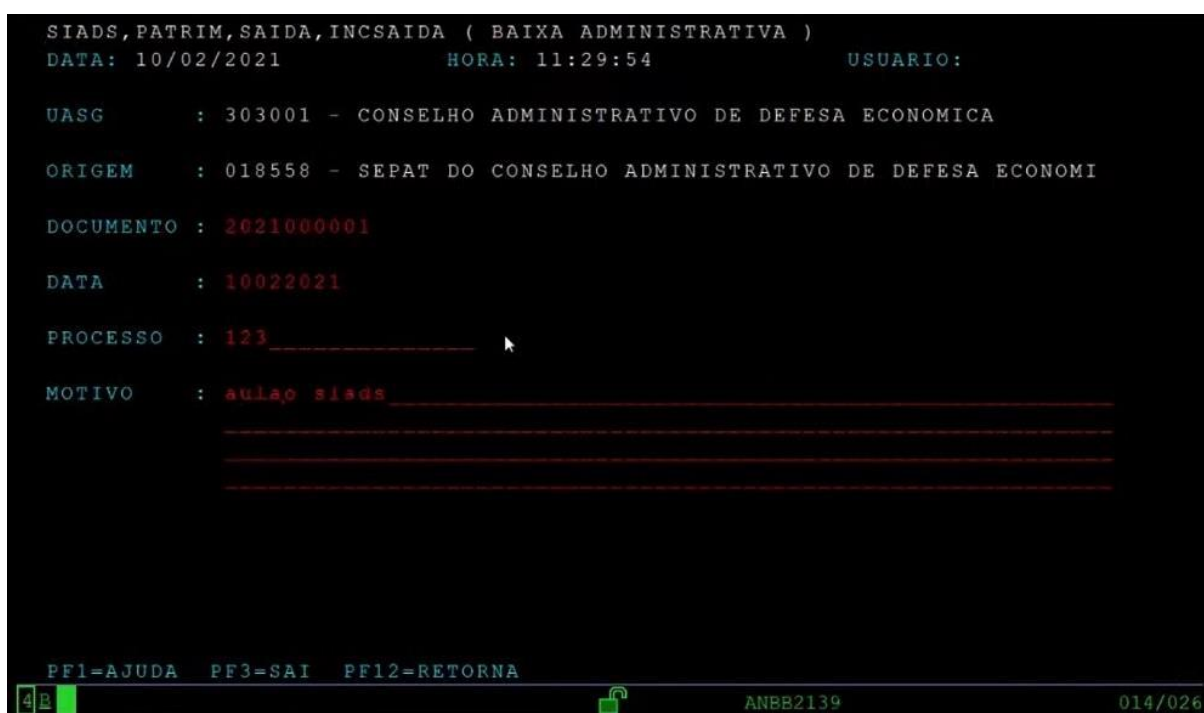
SIADS,PATRIM,SAIDA,INCSAIDA ( BAIXA ADMINISTRATIVA )
DATA: 10/02/2021 HORA: 11:29:54 USUARIO:

UASG : 303001 - CONSELHO ADMINISTRATIVO DE DEFESA ECONOMICA

ORIGEM : 018558 - SEPAT DO CONSELHO ADMINISTRATIVO DE DEFESA ECONOMI

DOCUMENTO : 2021000001

DATA : 10022021

PROCESSO : 123

MOTIVO : aulao siads

PF1=AJUDA PF3=SAI PF12=RETORNA

4B ANBB2139 014/026